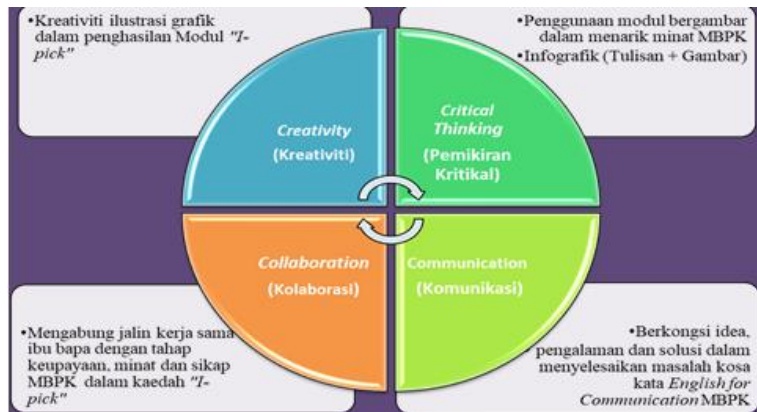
•Kreativiti ilustrasi grafik dalam penghasilan Modul *"I-pick"*

•Penggunaan modul bergambar dalam menarik minat MBPK
•Infografik (Tulisan + Gambar)

*Creativity*
(Kreativiti)

*Critical Thinking*
(Pemikiran Kritikal)

*Collaboration*
(Kolaborasi)

Communication
(Komunikasi)

•Mengabung jalin kerja sama ibu bapa dengan tahap keupayaan, minat dan sikap MBPK dalam kaedah *"I-pick"*

•Berkongsi idea, pengalaman dan solusi dalam menyelesaikan masalah kosa kata *English for Communication* MBPK